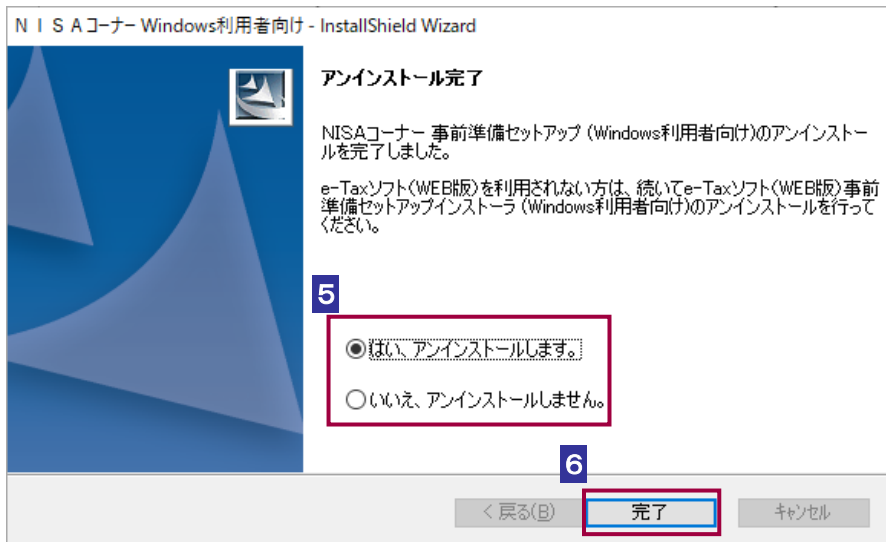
ＮＩＳＡコーナー Windows利用者向け - InstallShield Wizard

アンインストール完了

NISAコーナー 事前準備セットアップ（Windows利用者向け）のアンインストールを完了しました。

e-Taxソフト（WEB版）を利用されない方は、続いてe-Taxソフト（WEB版）事前準備セットアップインストーラ（Windows利用者向け）のアンインストールを行ってください。

5

はい、アンインストールします。

いいえ、アンインストールしません。

6

< 戻る(B)

完了

キャンセル